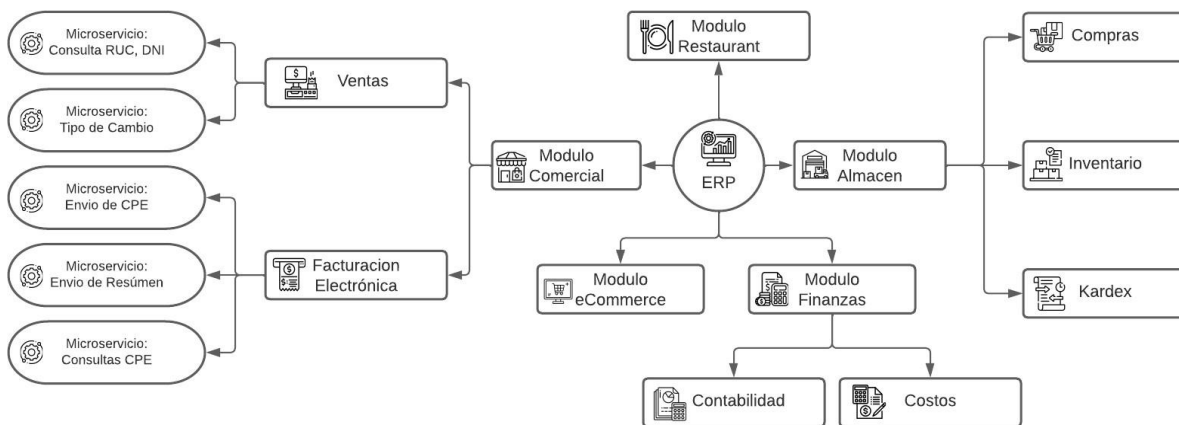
Microservicio: Consulta RUC, DNI

Microservicio: Tipo de Cambio

Microservicio: Envio de CPE

Microservicio: Envio de Resúmen

Microservicio: Consultas CPE

Ventas

Facturacion Electrónica

Modulo Comercial

Modulo Restaurant

ERP

Modulo eCommerce

Modulo Finanzas

Contabilidad

Costos

Modulo Almacen

Compras

Inventario

Kardex